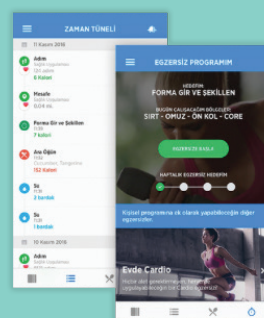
ZAMAN TÜNELİ

11 Kasım 2018

Adım
Sağlık Uygulaması
120 adım
6 Kalori

Masalo
Sağlık Uygulaması
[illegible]

Forma Gir ve Şekillen
11:30
7 Kalori

Ara Öğün
11:00
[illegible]
152 Kalori

Su
11:30
2 bardak

Su
11:30
1 bardak

10 Kasım 2018

Adım
Sağlık Uygulaması
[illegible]

EGZERSİZ PROGRAMIM

HEDEFİN
FORMA GİR VE ŞEKİLLEN

BUGÜN ÇALIŞACAĞIN BÖLGELER
SIRT - OMUZ - ÖN KOL - CORE

EGZERSİZE BAŞLA

HAFTALIK EGZERSİZ HEDEFİN

Kişisel programına ek olarak yapabileceğin diğer egzersizler.

Evde Cardio
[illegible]